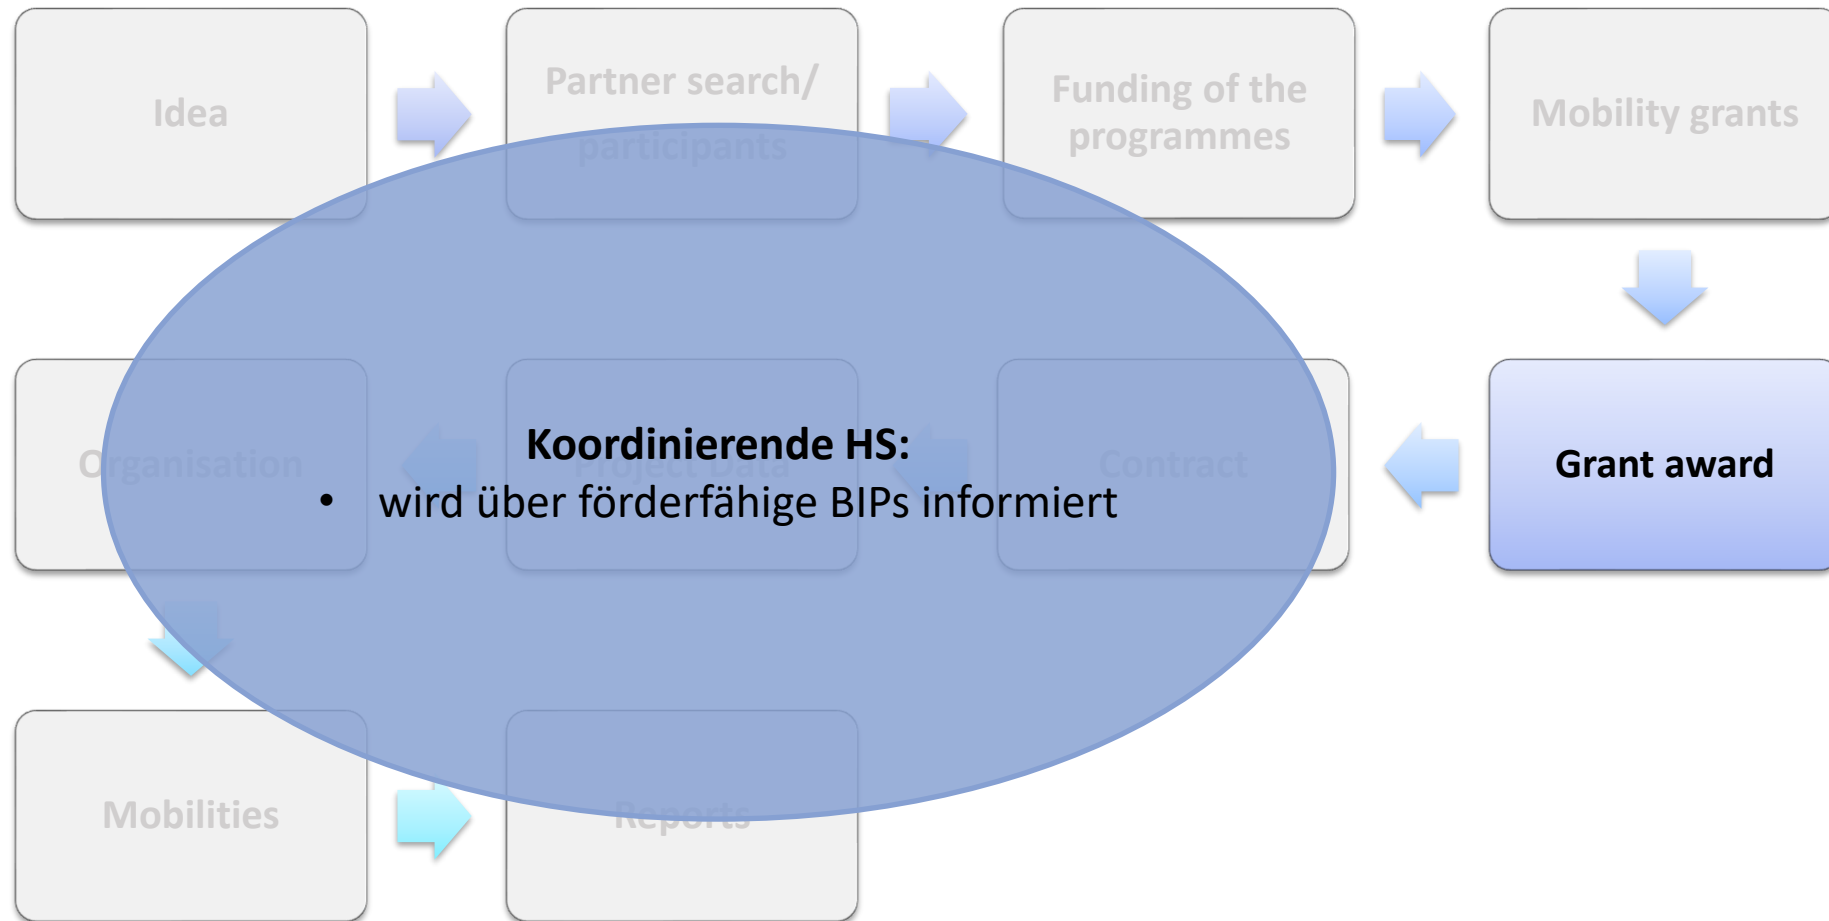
Idea

Partner search/ participants

Funding of the programmes

Mobility grants

Grant award

Contract

Project Data

Organisation

Mobilities

Reports

**Koordinierende HS:**
• wird über förderfähige BIPs informiert